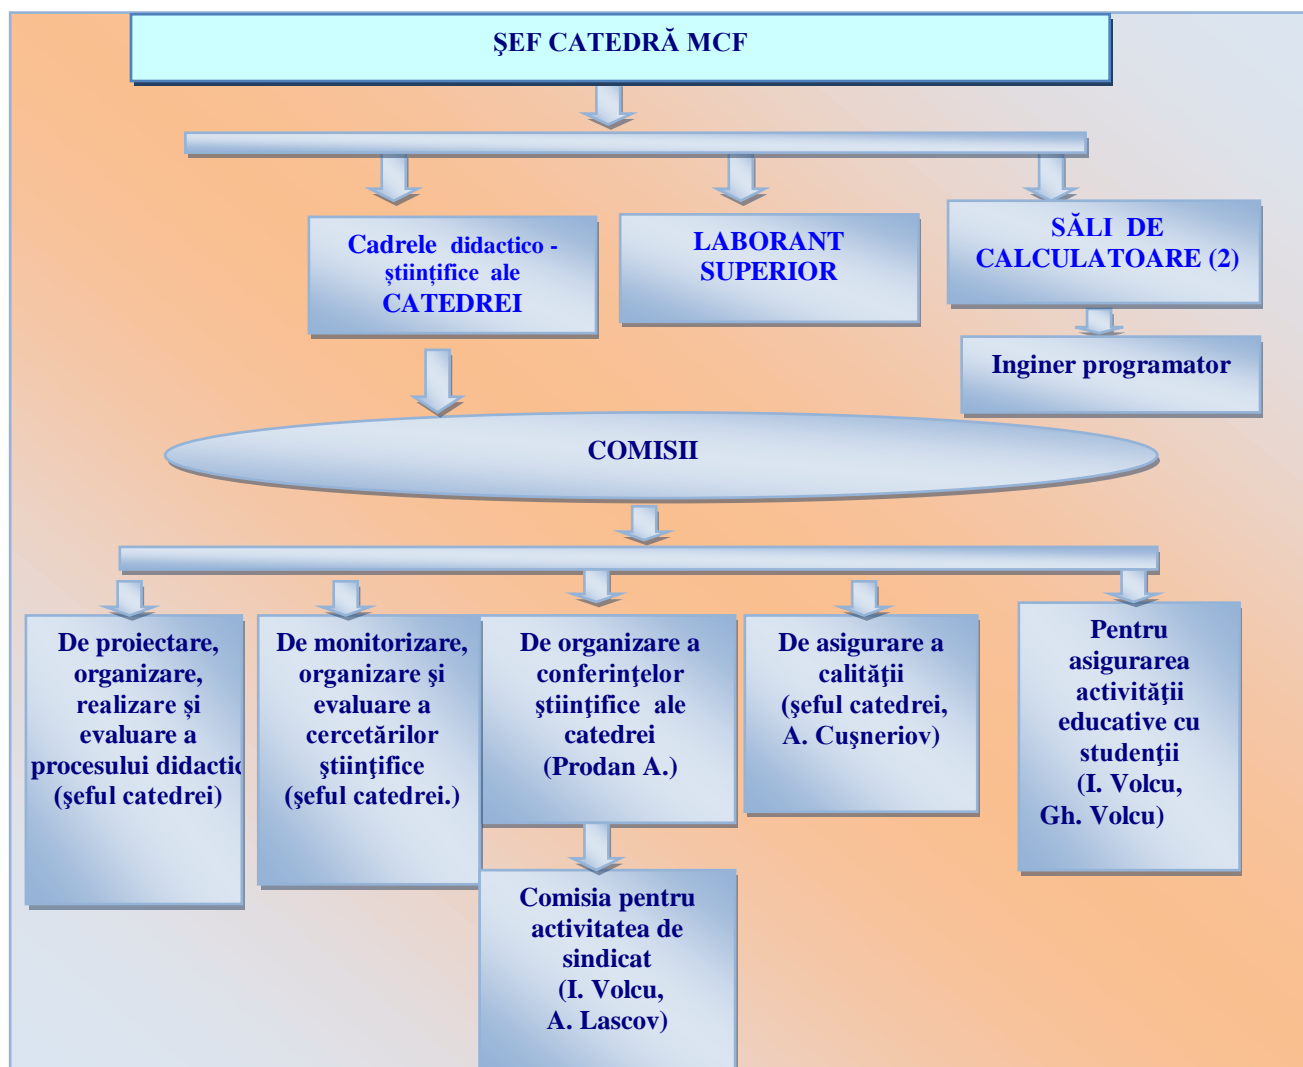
ŞEF CATEDRĂ MCF

Cadrele didactico - ştiinţifice ale CATEDREI

LABORANT SUPERIOR

SĂLI DE CALCULATOARE (2)

Inginer programator

COMISII

De proiectare, organizare, realizare şi evaluare a procesului didactic (şeful catedrei)

De monitorizare, organizare şi evaluare a cercetărilor ştiinţifice (şeful catedrei.)

De organizare a conferinţelor ştiinţifice ale catedrei (Prodan A.)

De asigurare a calităţii (şeful catedrei, A. Cuşneriov)

Pentru asigurarea activităţii educative cu studenţii (I. Volcu, Gh. Volcu)

Comisia pentru activitatea de sindicat (I. Volcu, A. Lascov)